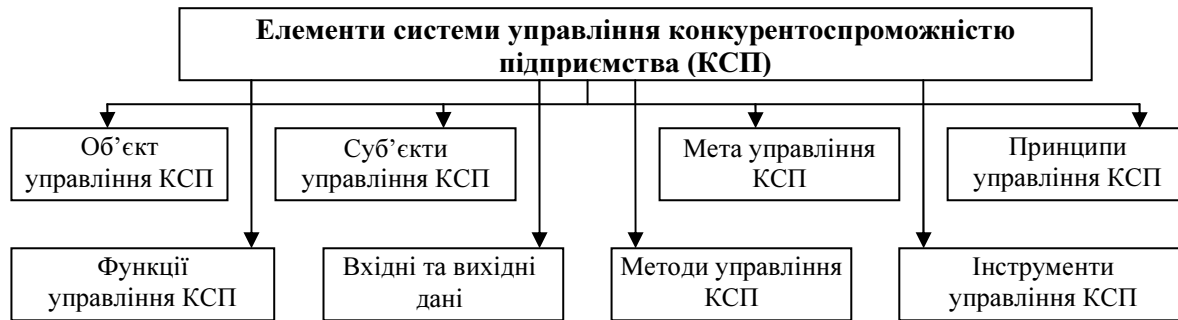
Елементи системи управління конкурентоспроможністю підприємства (КСП)

Об’єкт управління КСП

Суб’єкти управління КСП

Мета управління КСП

Принципи управління КСП

Функції управління КСП

Вхідні та вихідні дані

Методи управління КСП

Інструменти управління КСП